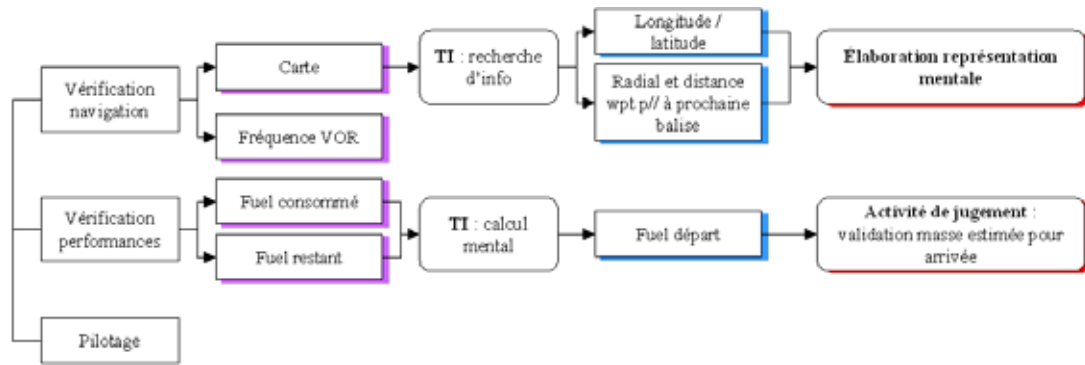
Vérification navigation

Carte

Fréquence VOR

**TI** : recherche d'info

Longitude / latitude

Radial et distance wpt p// à prochaine balise

**Élaboration représentation mentale**

Vérification performances

Fuel consommé

Fuel restant

**TI** : calcul mental

Fuel départ

**Activité de jugement** : validation masse estimée pour arrivée

Pilotage